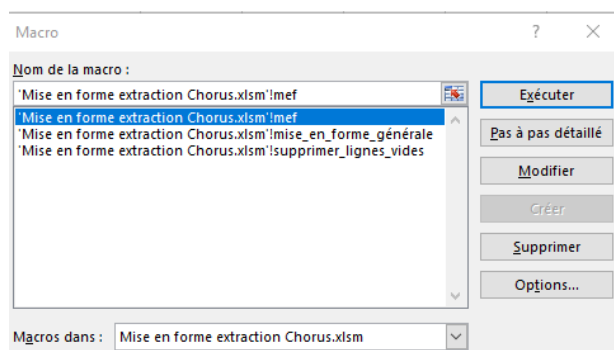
Macro

?

X

Nom de la macro :

'Mise en forme extraction Chorus.xlsm'!mef

'Mise en forme extraction Chorus.xlsm'!mef
'Mise en forme extraction Chorus.xlsm'!mise_en_forme_générale
'Mise en forme extraction Chorus.xlsm'!supprimer_lignes_vides

Exécuter

Pas à pas détaillé

Modifier

Créer

Supprimer

Options...

Macros dans : Mise en forme extraction Chorus.xlsm